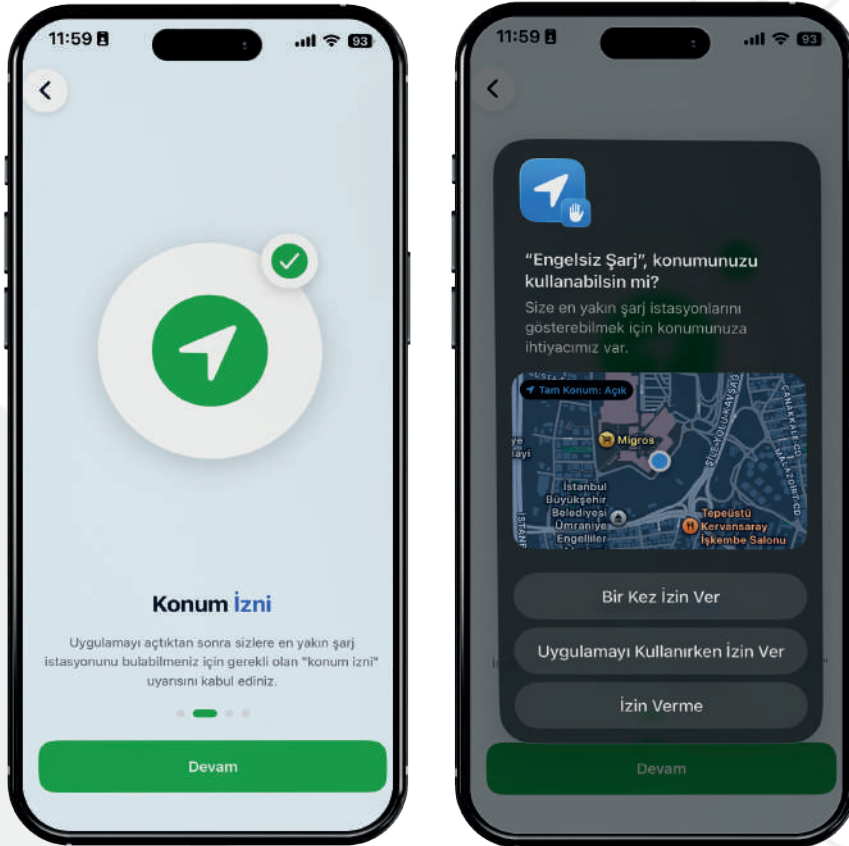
11:59

93

Konum İzni

Uygulamayı açtıktan sonra sizlere en yakın şarj istasyonunu bulabilmeniz için gerekli olan "konum izni" uyarısını kabul ediniz.

Devam

11:59

93

"Engelsiz Şarj", konumunuzu kullanabilsin mi?

Size en yakın şarj istasyonlarını gösterebilmek için konumunuza ihtiyacımız var.

Tam Konum: Açık

Migros

İstanbul Büyükşehir Belediyesi Ümraniye Engelliler

Tepeüstü Kervansaray İşkembe Salonu

ŞİLE YOLU KAVŞAĞI

ÇANAKKALE CD.

MALAZGİRT CD.

Bir Kez İzin Ver

Uygulamayı Kullanırken İzin Ver

İzin Verme

Devam